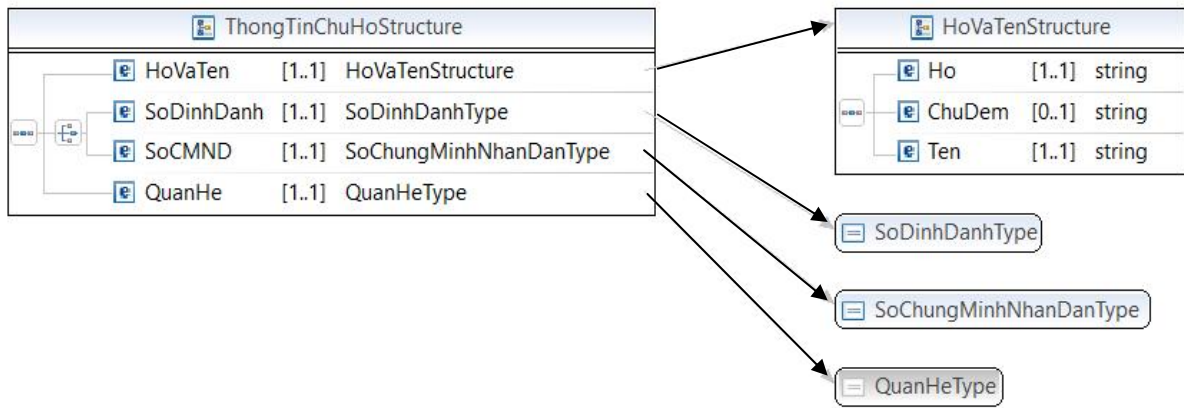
ThongTinChuHoStructure

| | | |
|---|---|---|
| HoVaTen | [1..1] | HoVaTenStructure |
| SoDinhDanh | [1..1] | SoDinhDanhType |
| SoCMND | [1..1] | SoChungMinhNhanDanType |
| QuanHe | [1..1] | QuanHeType |

HoVaTenStructure

| | | |
|---|---|---|
| Ho | [1..1] | string |
| ChuDem | [0..1] | string |
| Ten | [1..1] | string |

SoDinhDanhType

SoChungMinhNhanDanType

QuanHeType